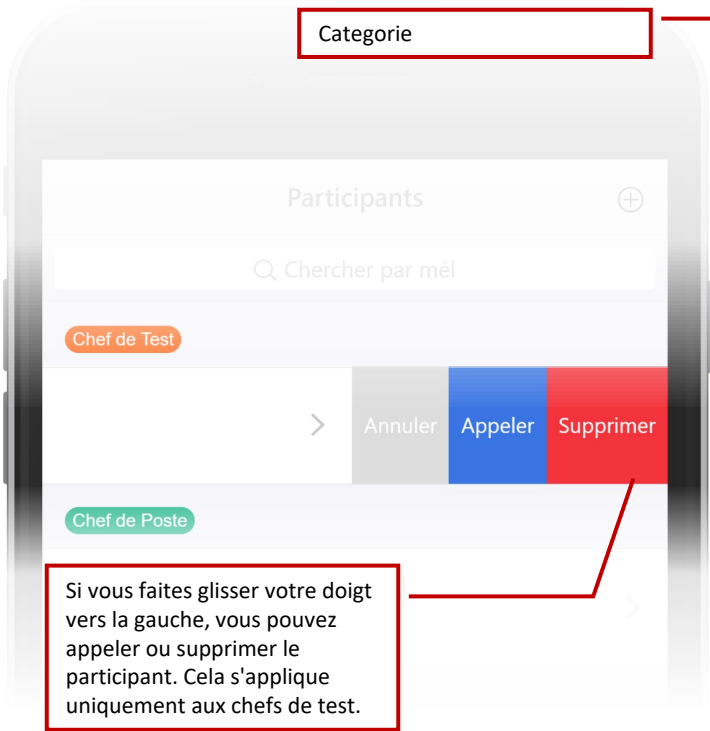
Categorie

Participants

Chercher par mél

Chef de Test

Annuler Appeler Supprimer

Chef de Poste

Si vous faites glisser votre doigt vers la gauche, vous pouvez appeler ou supprimer le participant. Cela s'applique uniquement aux chefs de test.